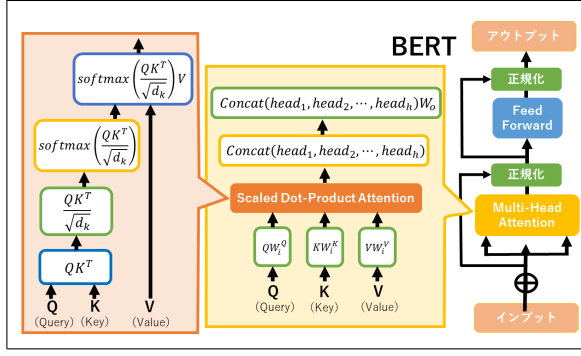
$softmax\left(\frac{QK^T}{\sqrt{d_k}}\right)V$

$softmax\left(\frac{QK^T}{\sqrt{d_k}}\right)$

$\frac{QK^T}{\sqrt{d_k}}$

$QK^T$

Q (Query) K (Key) V (Value)

BERT

$Concat(head_1, head_2, \cdots, head_h)W_o$

$Concat(head_1, head_2, \cdots, head_h)$

Scaled Dot-Product Attention

$QW_i^Q$ $KW_i^K$ $VW_i^V$

Q (Query) K (Key) V (Value)

アウトプット

正規化

Feed Forward

正規化

Multi-Head Attention

インプット